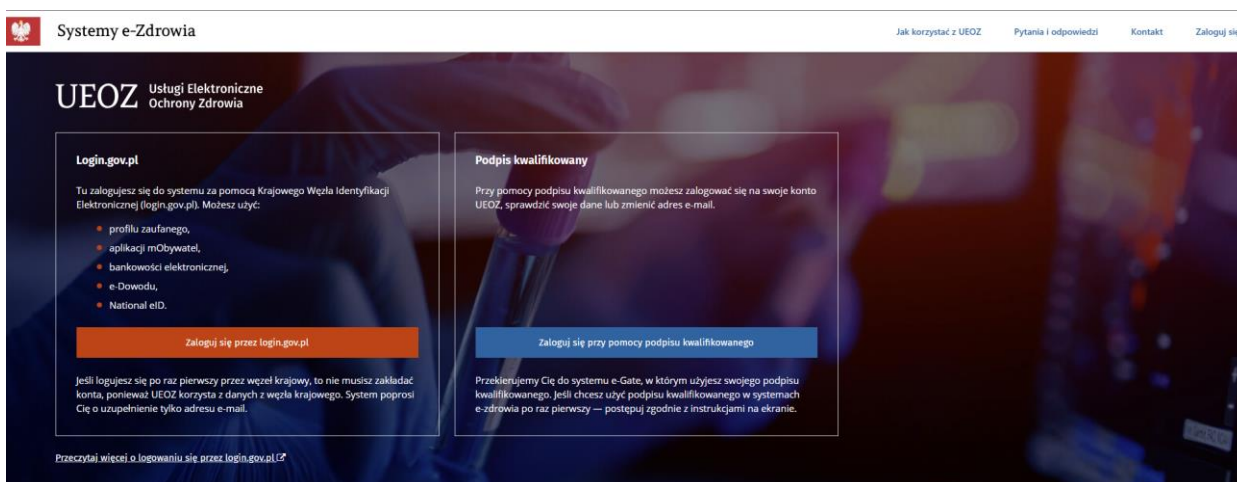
Systemy e-Zdrowia

Jak korzystać z UEOZ Pytania i odpowiedzi Kontakt Zaloguj się

UEOZ Usługi Elektroniczne Ochrony Zdrowia

Login.gov.pl

Tu zalogujesz się do systemu za pomocą Krajowego Węzła Identyfikacji Elektronicznej (login.gov.pl). Możesz użyć:

- profilu zaufanego,
- aplikacji mObywatel,
- bankowości elektronicznej,
- e-Dowodu,
- National eID.

Zaloguj się przez login.gov.pl

Jeśli logujesz się po raz pierwszy przez węzeł krajowy, to nie musisz zakładać konta, ponieważ UEOZ korzysta z danych z węzła krajowego. System poprosi Cię o uzupełnienie tylko adresu e-mail.

Podpis kwalifikowany

Przy pomocy podpisu kwalifikowanego możesz zalogować się na swoje konto UEOZ, sprawdzić swoje dane lub zmienić adres e-mail.

Zaloguj się przy pomocy podpisu kwalifikowanego

Przekierujemy Cię do systemu e-Gate, w którym użyjesz swojego podpisu kwalifikowanego. Jeśli chcesz użyć podpisu kwalifikowanego w systemach e-zdrowia po raz pierwszy — postępuj zgodnie z instrukcjami na ekranie.

Przeczytaj więcej o logowaniu się przez login.gov.pl